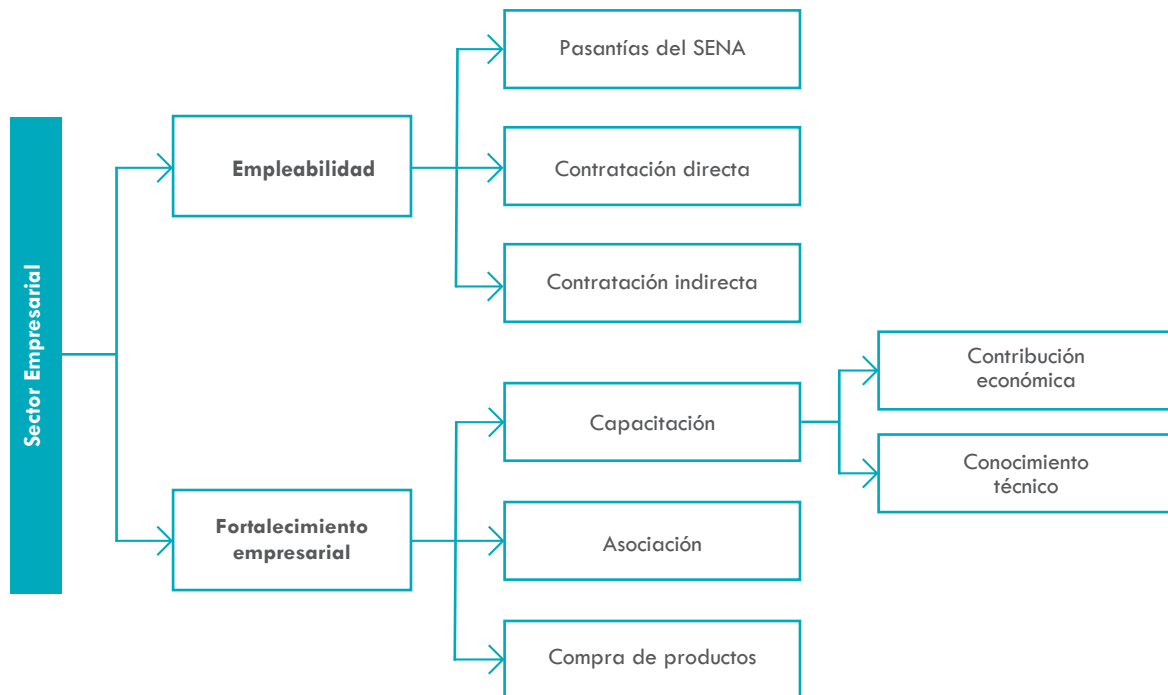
Sector Empresarial

Empleabilidad

Pasantías del SENA

Contratación directa

Contratación indirecta

Fortalecimiento empresarial

Capacitación

Contribución económica

Conocimiento técnico

Asociación

Compra de productos